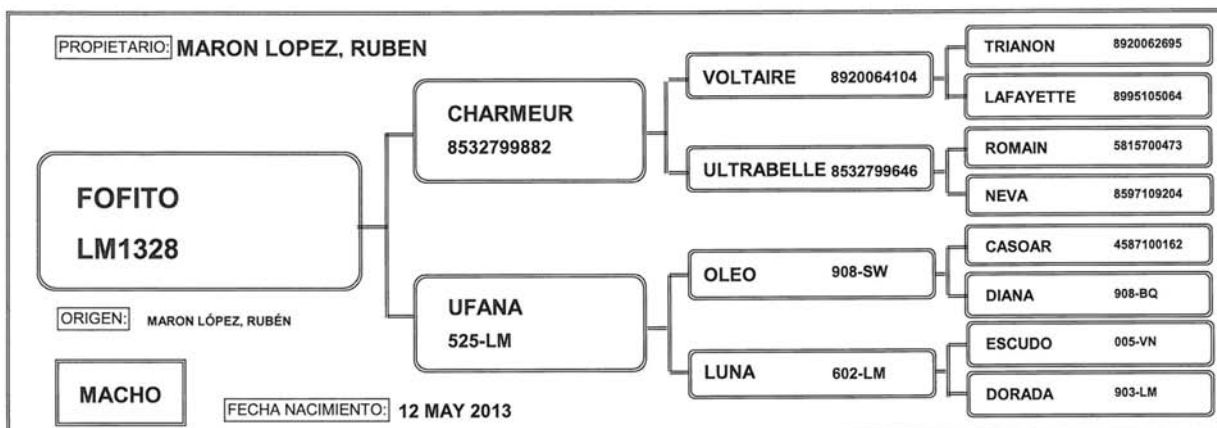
PROPIETARIO: MARON LOPEZ, RUBEN

FOFITO
LM1328

ORIGEN: MARON LÓPEZ, RUBÉN

MACHO

FECHA NACIMIENTO: 12 MAY 2013

CHARMEUR
8532799882

UFANA
525-LM

VOLTAIRE 8920064104

ULTRABELLE 8532799646

OLEO 908-SW

LUNA 602-LM

TRIANON 8920062695

LAFAYETTE 8995105064

ROMAIN 5815700473

NEVA 8597109204

CASOAR 4587100162

DIANA 908-BQ

ESCUDO 005-VN

DORADA 903-LM